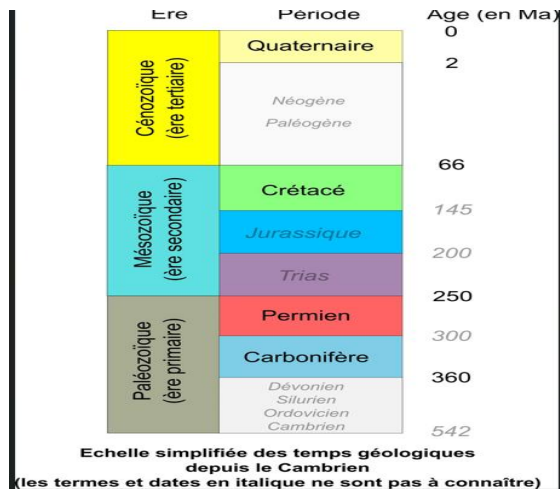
Ere | Période | Age (en Ma)

| Ere | Période | Age (en Ma) |
|---|---|---|
| | | 0 |
| Cénozoïque (ère tertiaire) | Quaternaire | 2 |
| | *Néogène* *Paléogène* | |
| | | 66 |
| Mésozoïque (ère secondaire) | Crétacé | *145* |
| | *Jurassique* | *200* |
| | *Trias* | 250 |
| Paléozoïque (ère primaire) | Permien | *300* |
| | Carbonifère | 360 |
| | *Dévonien* *Silurien* *Ordovicien* *Cambrien* | *542* |

Echelle simplifiée des temps géologiques depuis le Cambrien
(les termes et dates en italique ne sont pas à connaître)